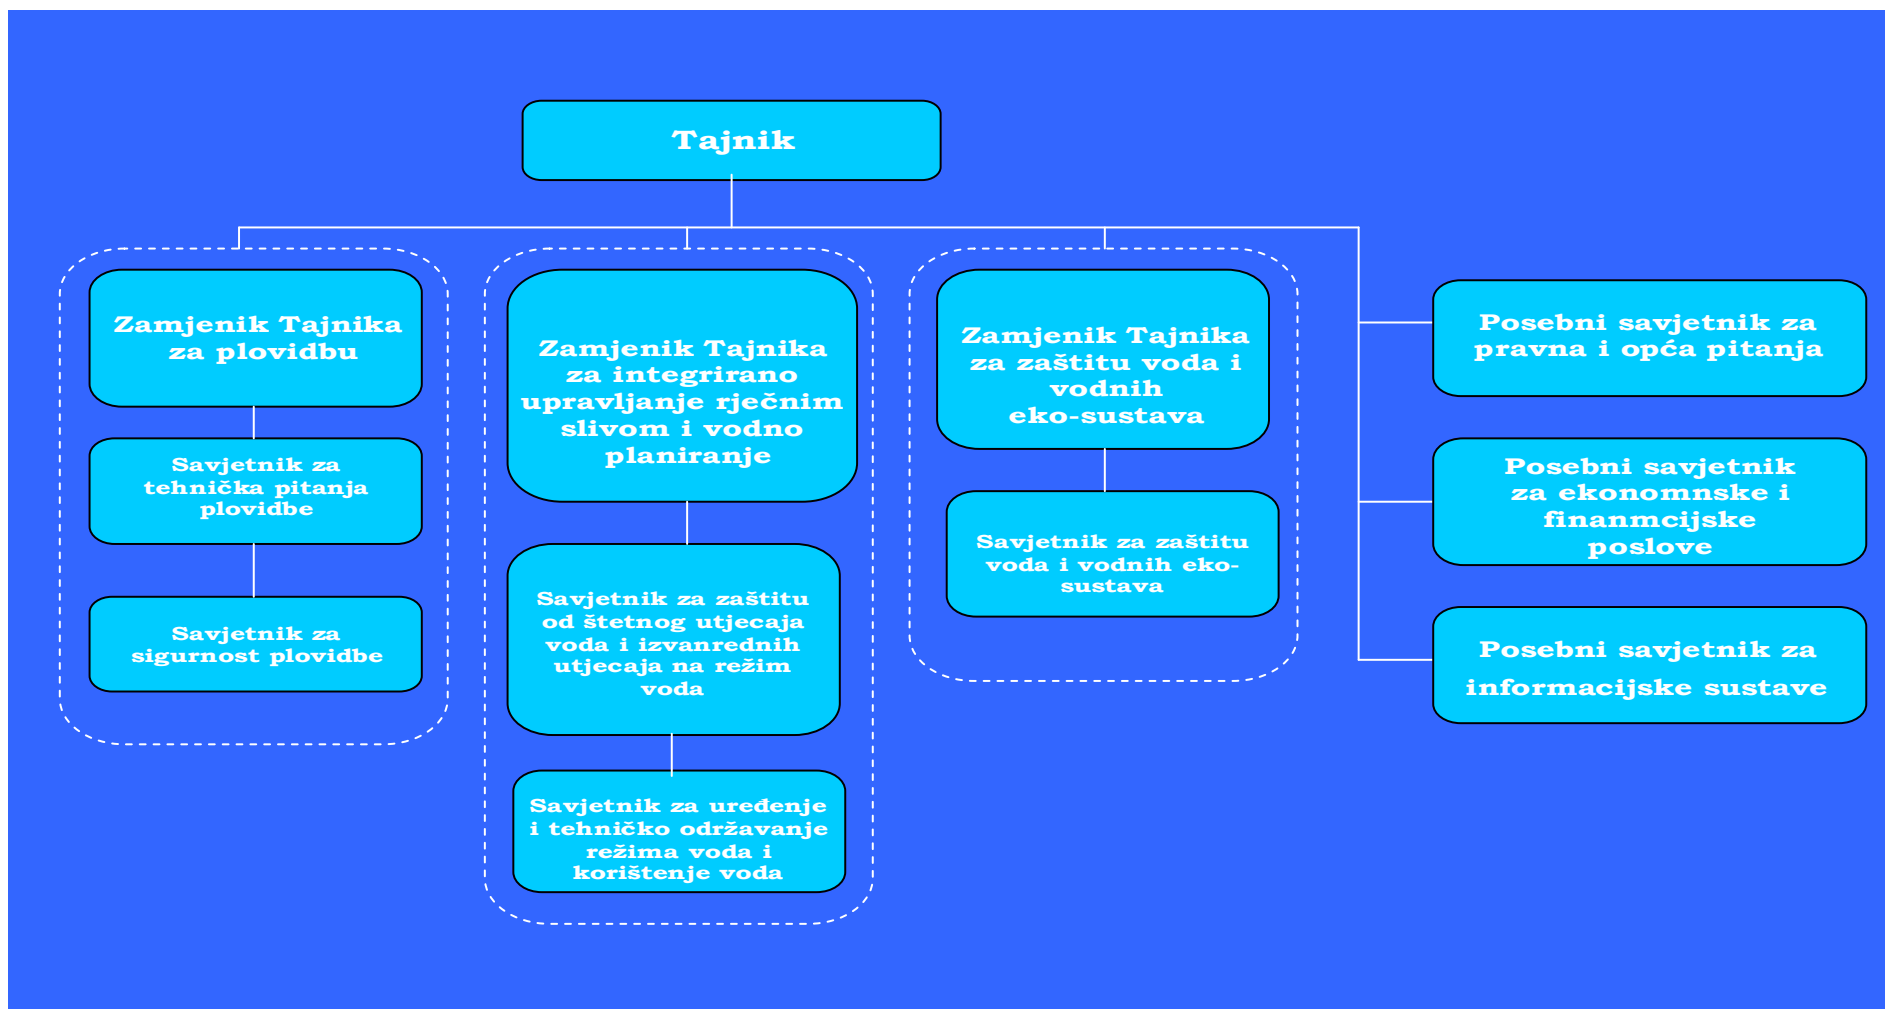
Tajnik

Zamjenik Tajnika za plovidbu

Savjetnik za tehnička pitanja plovidbe

Savjetnik za sigurnost plovidbe

Zamjenik Tajnika za integrirano upravljanje rječnim slivom i vodno planiranje

Savjetnik za zaštitu od štetnog utjecaja voda i izvanrednih utjecaja na režim voda

Savjetnik za uređenje i tehničko održavanje režima voda i korištenje voda

Zamjenik Tajnika za zaštitu voda i vodnih eko-sustava

Savjetnik za zaštitu voda i vodnih eko-sustava

Posebni savjetnik za pravna i opća pitanja

Posebni savjetnik za ekonomnske i finanmcijske poslove

Posebni savjetnik za informacijske sustave